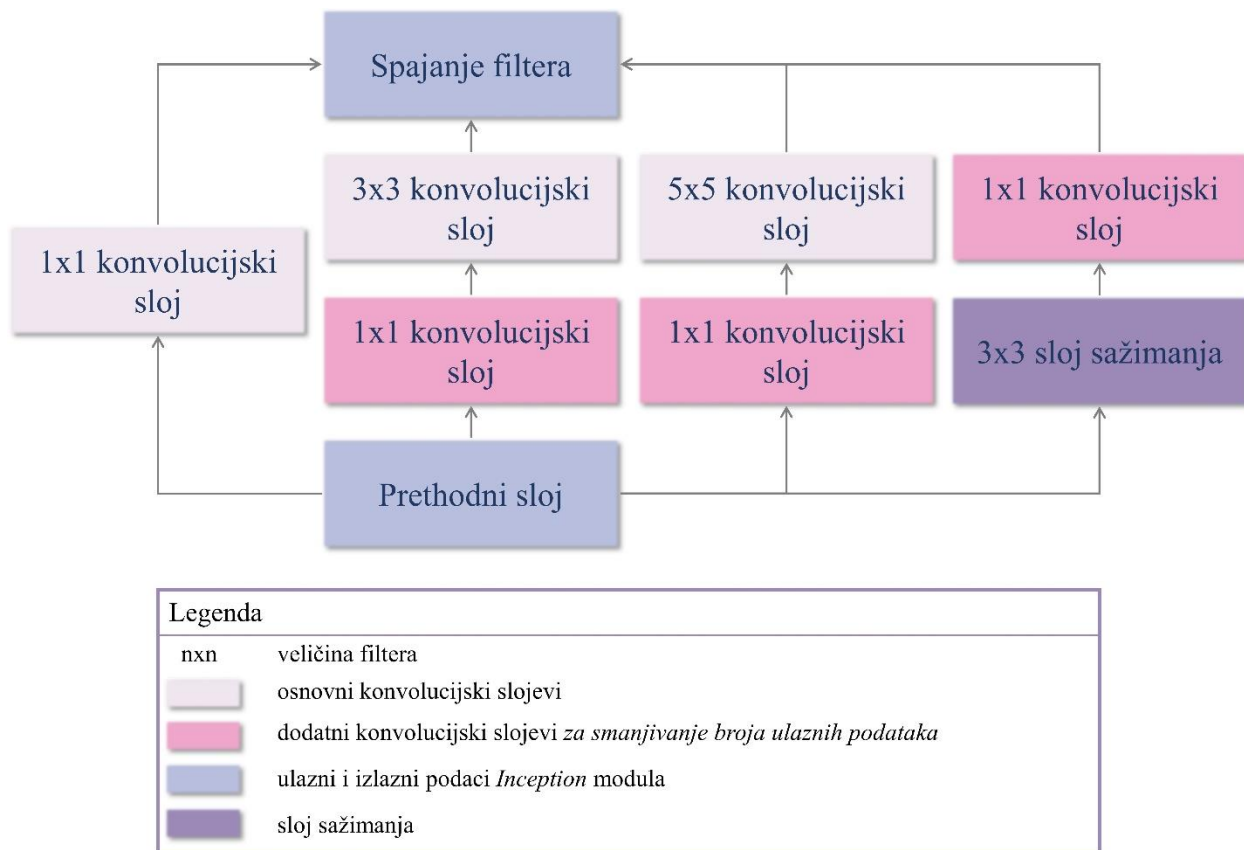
Spajanje filtera

3x3 konvolucijski sloj

5x5 konvolucijski sloj

1x1 konvolucijski sloj

1x1 konvolucijski sloj

1x1 konvolucijski sloj

1x1 konvolucijski sloj

3x3 sloj sažimanja

Prethodni sloj

Legenda
nxn veličina filtera
osnovni konvolucijski slojevi
dodatni konvolucijski slojevi *za smanjivanje broja ulaznih podataka*
ulazni i izlazni podaci *Inception* modula
sloj sažimanja